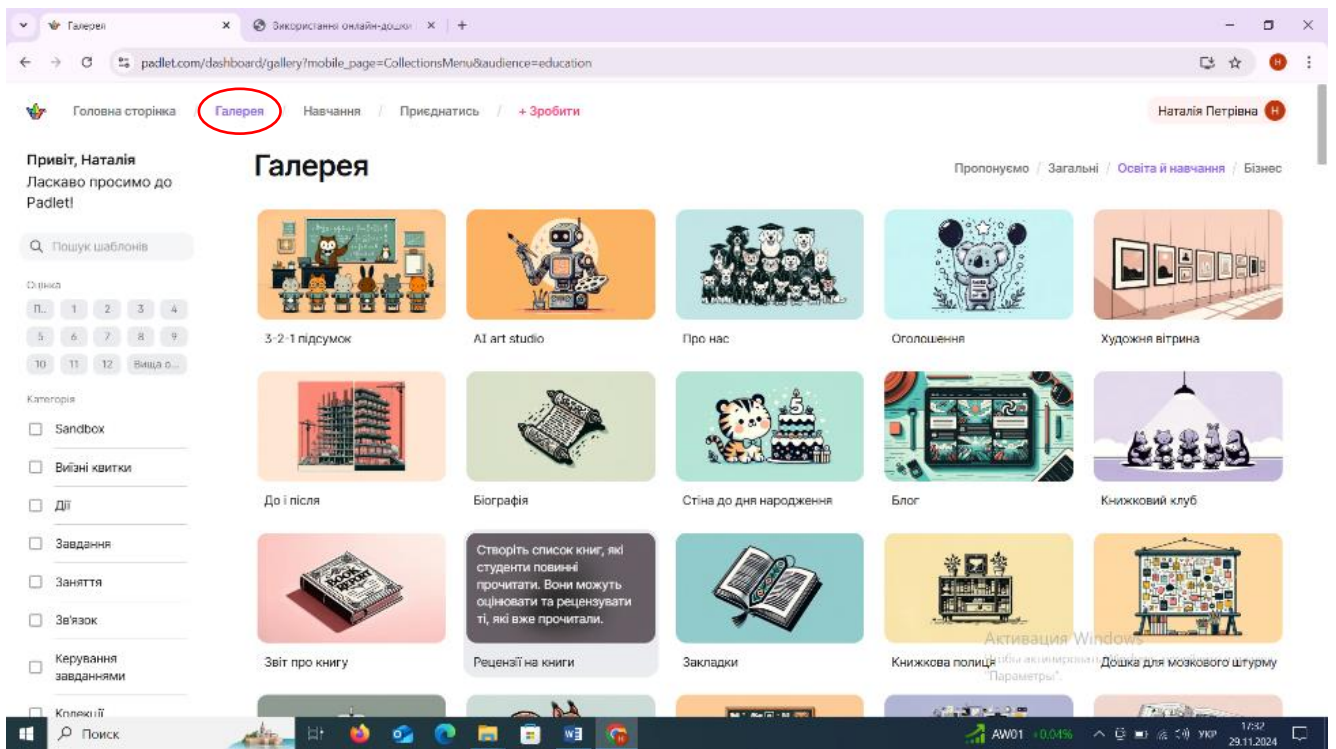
Галерея × Використання онлайн-дошки ×

padlet.com/dashboard/gallery?mobile_page=CollectionsMenu&audience=education

Головна сторінка / Галерея / Навчання / Приєднатись / + Зробити

Наталія Петрівна

Привіт, Наталія
Ласкаво просимо до Padlet!

Пошук шаблонів

Оцінка
П... 1 2 3 4
5 6 7 8 9
10 11 12 Вища о...

Категорія
Sandbox
Виїзні квитки
Дії
Завдання
Заняття
Зв'язок
Керування завданнями
Колекції

Галерея

Пропонуємо / Загальні / Освіта й навчання / Бізнес

3-2-1 підсумок
AI art studio
Про нас
Оголошення
Художня вітрина
До і після
Біографія
Стіна до дня народження
Блог
Книжковий клуб
Звіт про книгу
Створіть список книг, які студенти повинні прочитати. Вони можуть оцінювати та рецензувати ті, які вже прочитали.
Рецензії на книги
Закладки
Книжкова полиця
Дошка для мозкового штурму

Активация Windows
Чтобы активировать Windows, перейдите в раздел "Параметры".

Поиск
AW01 +0.04%
УКР
17:32
29.11.2024